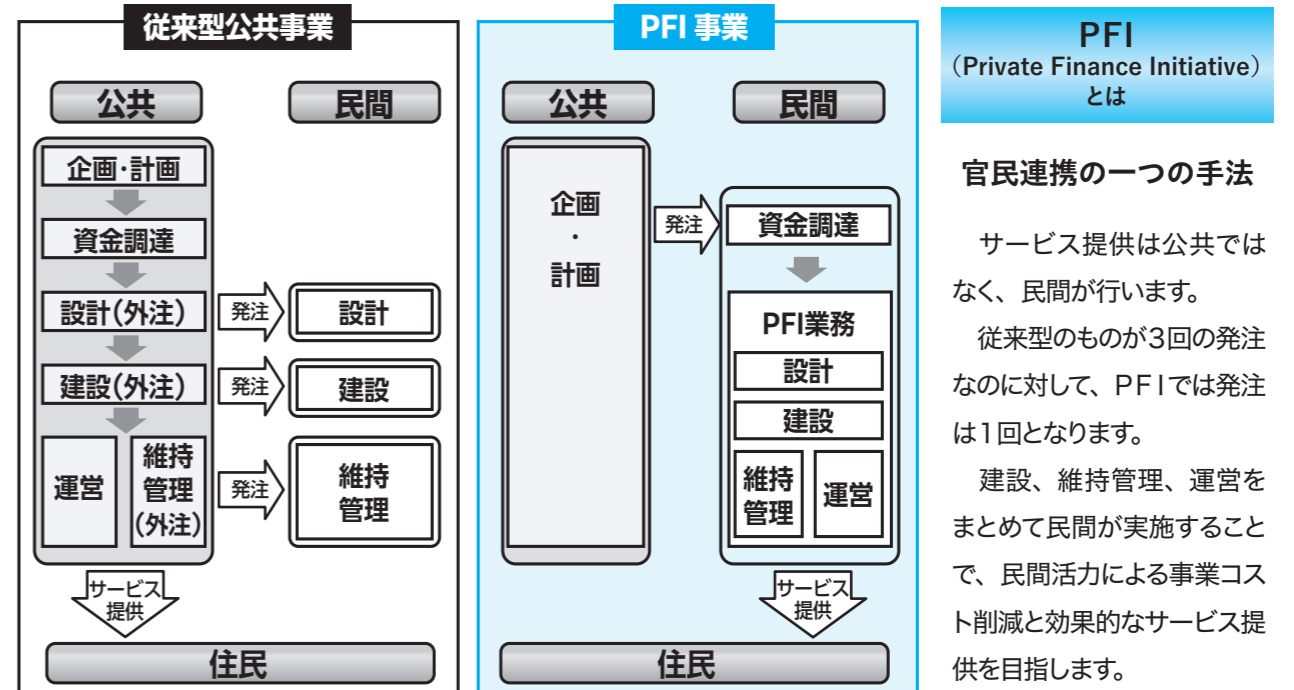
従来型公共事業

公共

民間

企画・計画

資金調達

設計(外注)

発注

設計

建設(外注)

発注

建設

運営

維持管理(外注)

発注

維持管理

サービス提供

住民

PFI 事業

公共

民間

企画・計画

発注

資金調達

PFI業務

設計

建設

維持管理

運営

サービス提供

住民

PFI
(Private Finance Initiative)
とは

官民連携の一つの手法

サービス提供は公共ではなく、民間が行います。

従来型のものが3回の発注なのに対して、PFIでは発注は1回となります。

建設、維持管理、運営をまとめて民間が実施することで、民間活力による事業コスト削減と効果的なサービス提供を目指します。